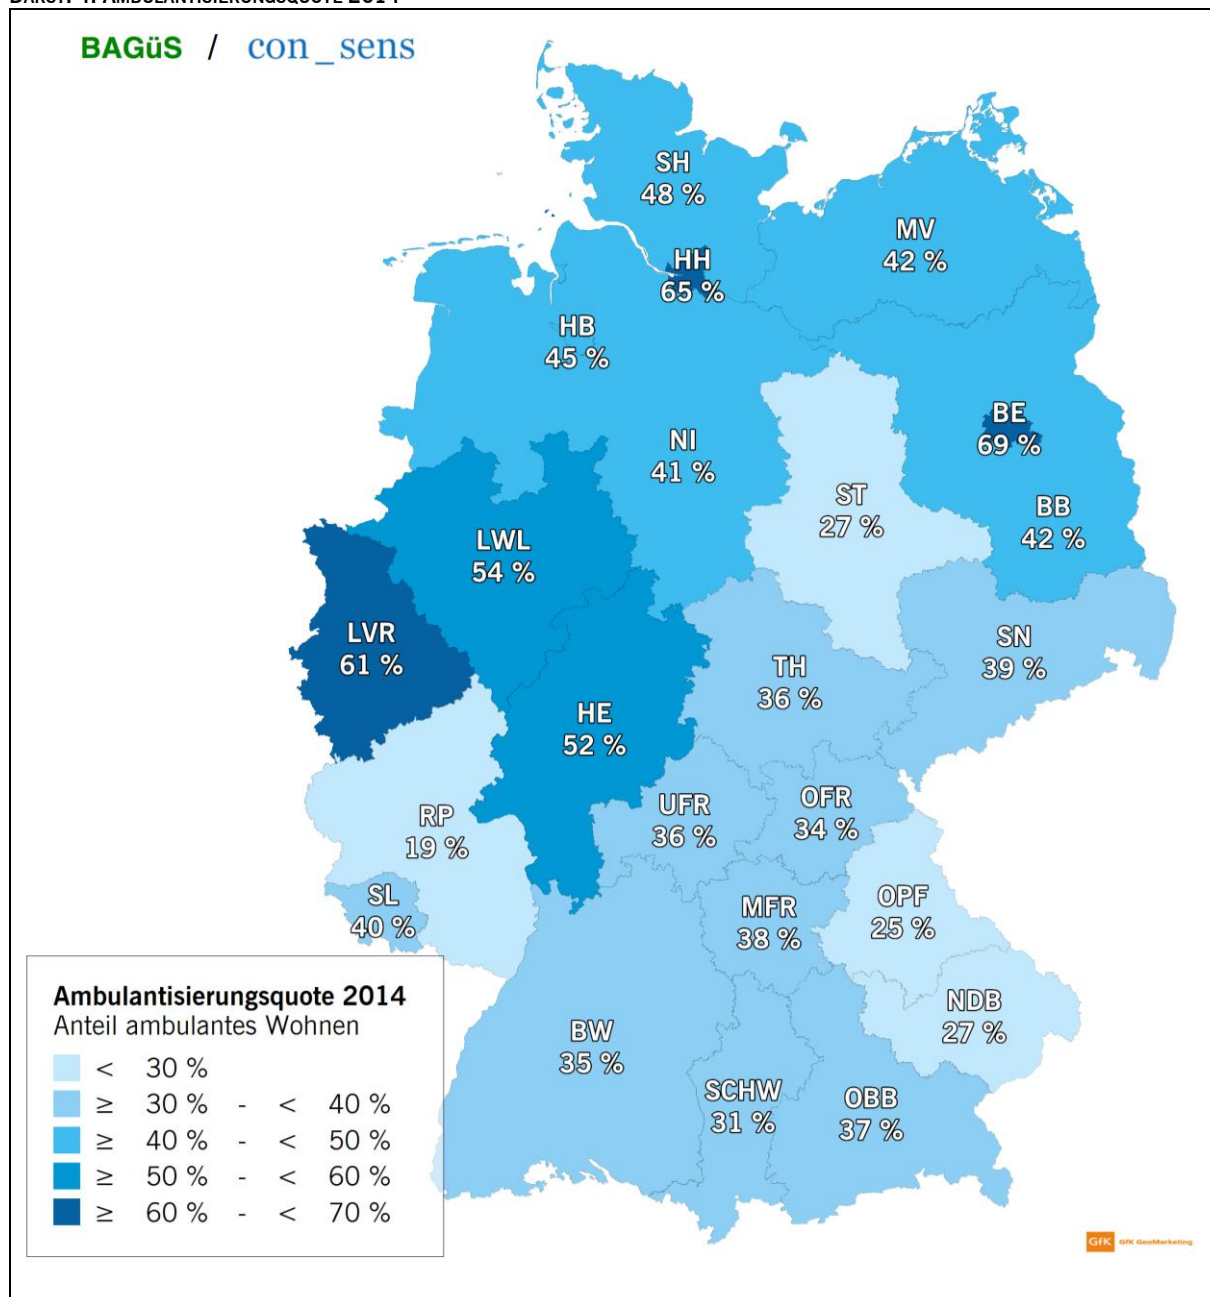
BAGüS / con_sens

SH
48 %

MV
42 %

HH
65 %

HB
45 %

BE
69 %

NI
41 %

ST
27 %

BB
42 %

LWL
54 %

LVR
61 %

SN
39 %

TH
36 %

HE
52 %

UFR
36 %

OFR
34 %

RP
19 %

SL
40 %

OPF
25 %

MFR
38 %

NDB
27 %

BW
35 %

SCHW
31 %

OBB
37 %

Ambulantisierungsquote 2014
Anteil ambulantes Wohnen

< 30 %
≥ 30 % - < 40 %
≥ 40 % - < 50 %
≥ 50 % - < 60 %
≥ 60 % - < 70 %

GfK GfK GeoMarketing